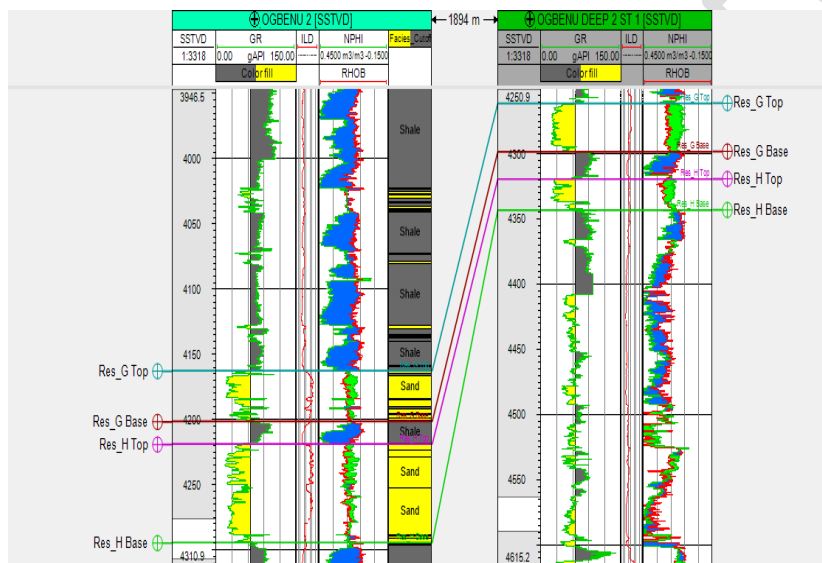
OGBENU 2 [SSTVD]

1894 m

OGBENU DEEP 2 ST 1 [SSTVD]

| SSTVD | GR | ILD | NPHI | Facies_Cutoff |
|---|---|---|---|---|
| 1:3318 | 0.00 gAPI 150.00 | | 0.4500 m3/m3 -0.1500 | |
| | Color fill | | RHOB | |

| SSTVD | GR | ILD | NPHI |
|---|---|---|---|
| 1:3318 | 0.00 gAPI 150.00 | | 0.4500 m3/m3 -0.1500 |
| | Color fill | | RHOB |

3946.5
4000
4050
4100
4150
4200
4250
4310.9

Shale
Shale
Shale
Shale
Sand
Shale
Sand
Sand

Res_G Top
Res_G Base
Res_H Top
Res_H Base

4250.9
4300
4350
4400
4450
4500
4550
4615.2

Res_G Top
Res_G Base
Res_H Top
Res_H Base

Res_G Top
Res_G Base
Res_H Top
Res_H Base